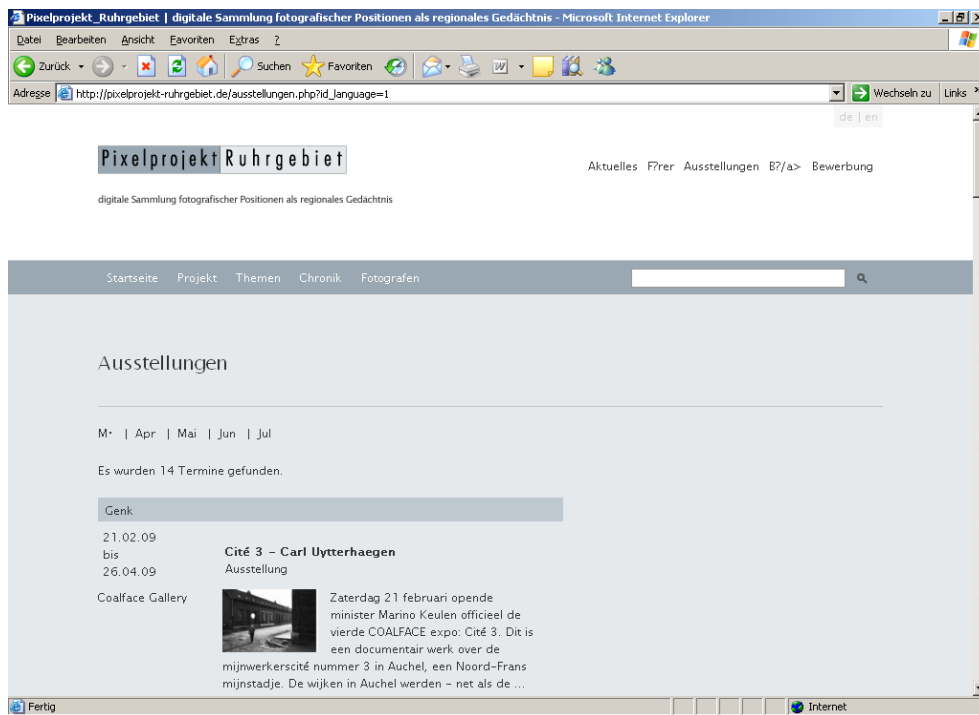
Pixelprojekt_Ruhrgebiet | digitale Sammlung fotografischer Positionen als regionales Gedächtnis - Microsoft Internet Explorer

Datei Bearbeiten Ansicht Favoriten Extras ?

Zurück Suchen Favoriten

Adresse http://pixelprojekt-ruhrgebiet.de/ausstellungen.php?id_language=1 Wechseln zu Links

de | en

Pixelprojekt Ruhrgebiet

Aktuelles F?rer Ausstellungen B?/a> Bewerbung

digitale Sammlung fotografischer Positionen als regionales Gedächtnis

Startseite Projekt Themen Chronik Fotografen

Ausstellungen

M· | Apr | Mai | Jun | Jul

Es wurden 14 Termine gefunden.

Genk

21.02.09 bis 26.04.09

Cité 3 – Carl Uytterhaegen

Ausstellung

Coalface Gallery

Zaterdag 21 februari opende minister Marino Keulen officieel de vierde COALFACE expo: Cité 3. Dit is een documentair werk over de mijnwerkerscité nummer 3 in Auchel, een Noord-Frans mijnstadje. De wijken in Auchel werden – net als de ...

Fertig

Internet